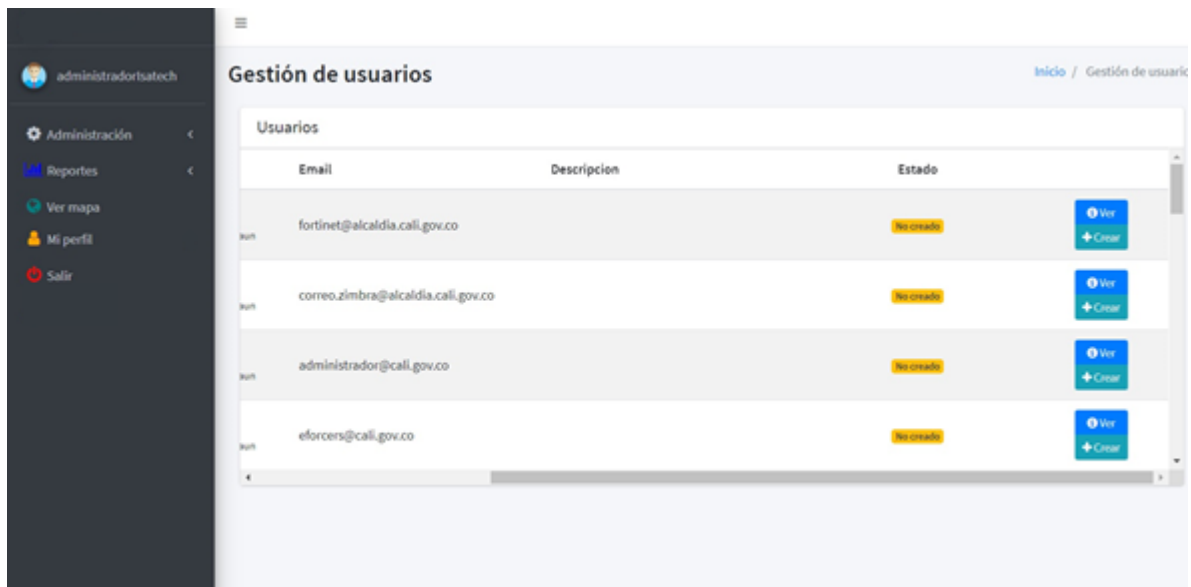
administradortsatech

Administración

Reportes

Ver mapa

Mi perfil

Salir

≡

Gestión de usuarios

Inicio / Gestión de usuaric

Usuarios

| | Email | Descripcion | Estado | |
|---|---|---|---|---|
| aun | fortinet@alcaldia.cali.gov.co | | No creado | Ver + Crear |
| aun | correo.zimbra@alcaldia.cali.gov.co | | No creado | Ver + Crear |
| aun | administrador@cali.gov.co | | No creado | Ver + Crear |
| aun | eforcers@cali.gov.co | | No creado | Ver + Crear |